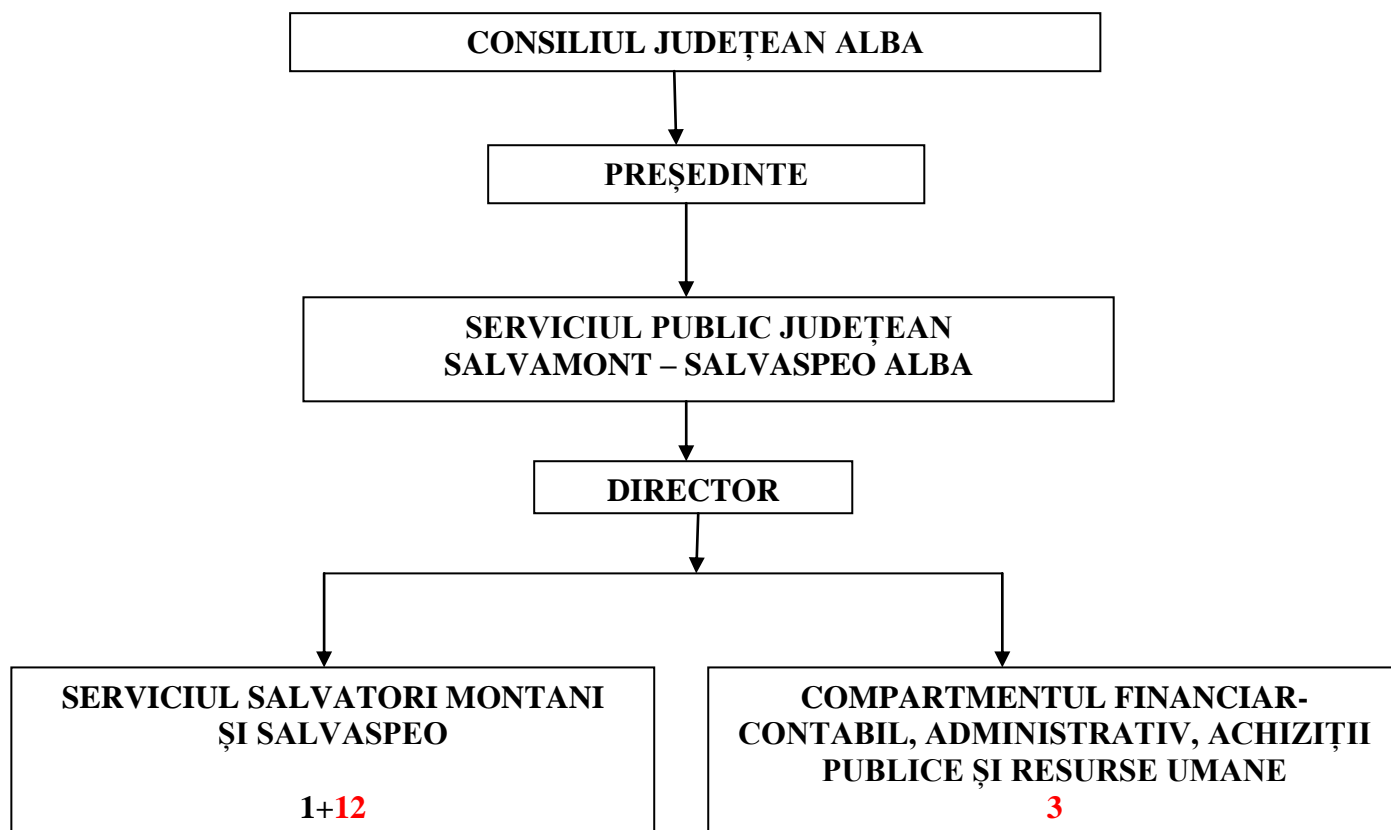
CONSILIUL JUDEȚEAN ALBA

PREȘEDINTE

SERVICIUL PUBLIC JUDEȚEAN SALVAMONT – SALVASPEO ALBA

DIRECTOR

SERVICIUL SALVATORI MONTANI ȘI SALVASPEO

1+12

COMPARTMENTUL FINANCIAR-CONTABIL, ADMINISTRATIV, ACHIZIȚII PUBLICE ȘI RESURSE UMANE

3